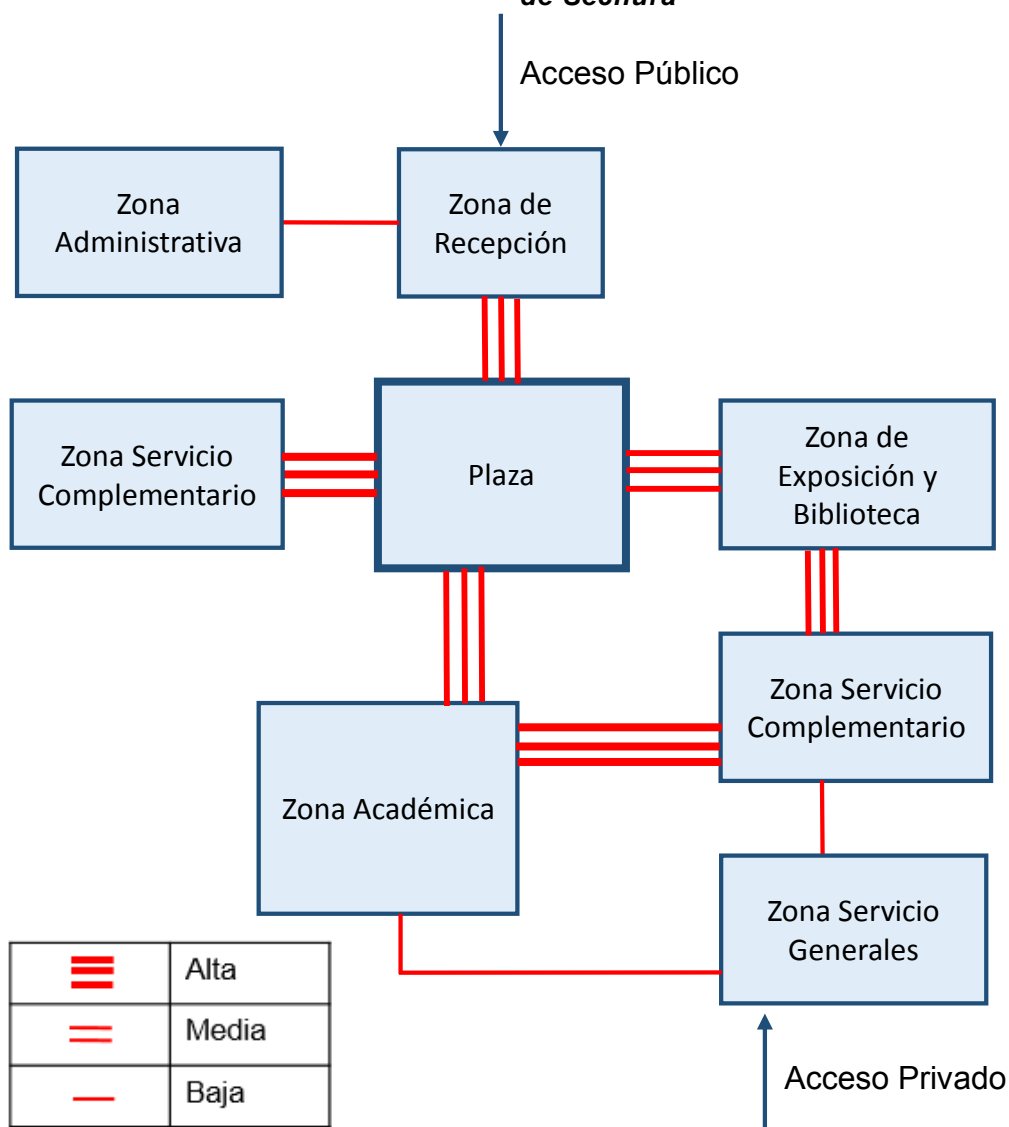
de Sechura

Acceso Público

Zona Administrativa

Zona de Recepción

Zona Servicio Complementario

Plaza

Zona de Exposición y Biblioteca

Zona Servicio Complementario

Zona Académica

Zona Servicio Generales

| | Alta |
|---|---|
| | Media |
| | Baja |

Acceso Privado